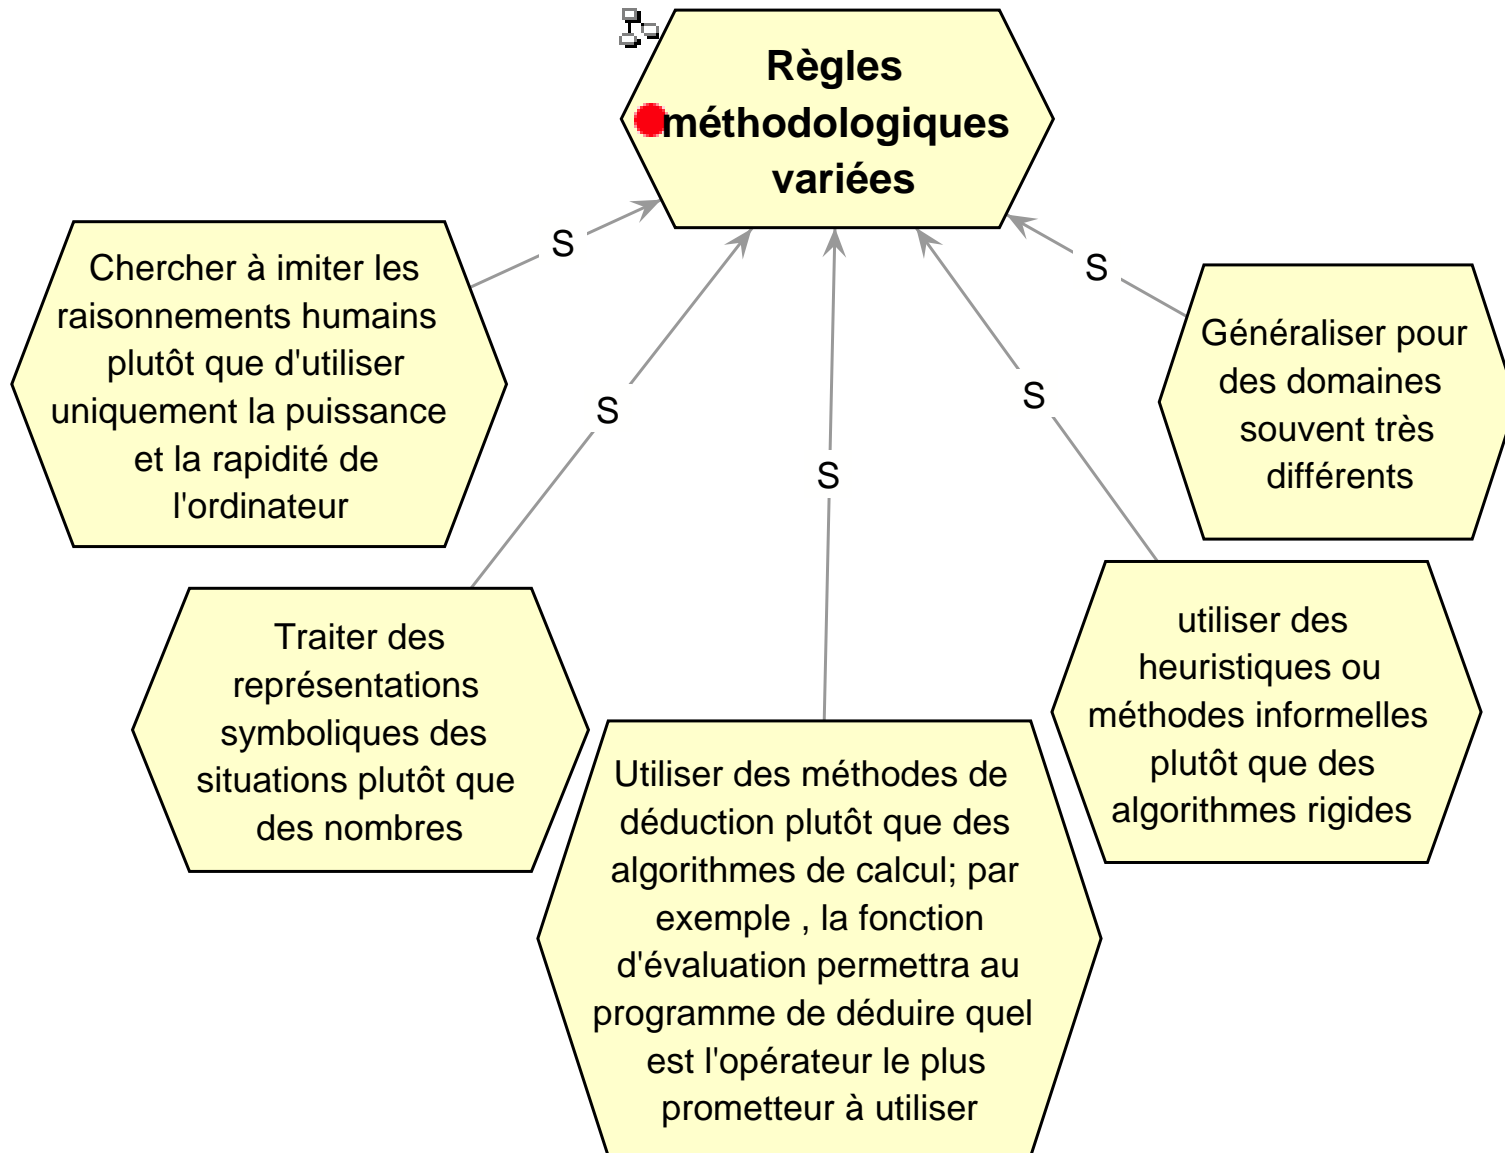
Règles méthodologiques variées

S

Chercher à imiter les raisonnements humains plutôt que d'utiliser uniquement la puissance et la rapidité de l'ordinateur

S

S

Généraliser pour des domaines souvent très différents

S

S

S

Traiter des représentations symboliques des situations plutôt que des nombres

utiliser des heuristiques ou méthodes informelles plutôt que des algorithmes rigides

Utiliser des méthodes de déduction plutôt que des algorithmes de calcul; par exemple , la fonction d'évaluation permettra au programme de déduire quel est l'opérateur le plus prometteur à utiliser